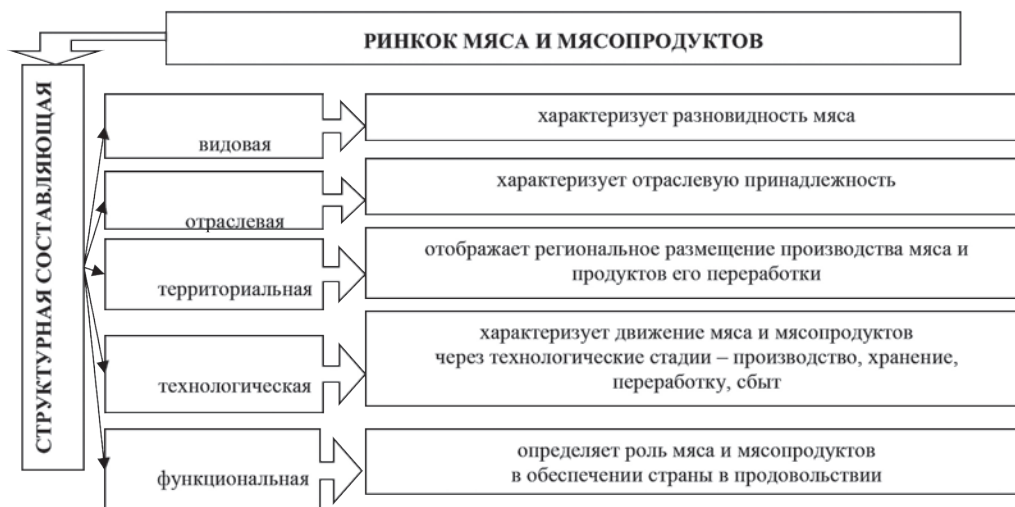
РИНКОК МЯСА И МЯСОПРОДУКТОВ

СТРУКТУРНАЯ СОСТАВЛЯЮЩАЯ

видовая

характеризует разновидность мяса

отраслевая

характеризует отраслевую принадлежность

территориальная

отображает региональное размещение производства мяса и продуктов его переработки

технологическая

характеризует движение мяса и мясопродуктов через технологические стадии – производство, хранение, переработку, сбыт

функциональная

определяет роль мяса и мясопродуктов в обеспечении страны в продовольствии